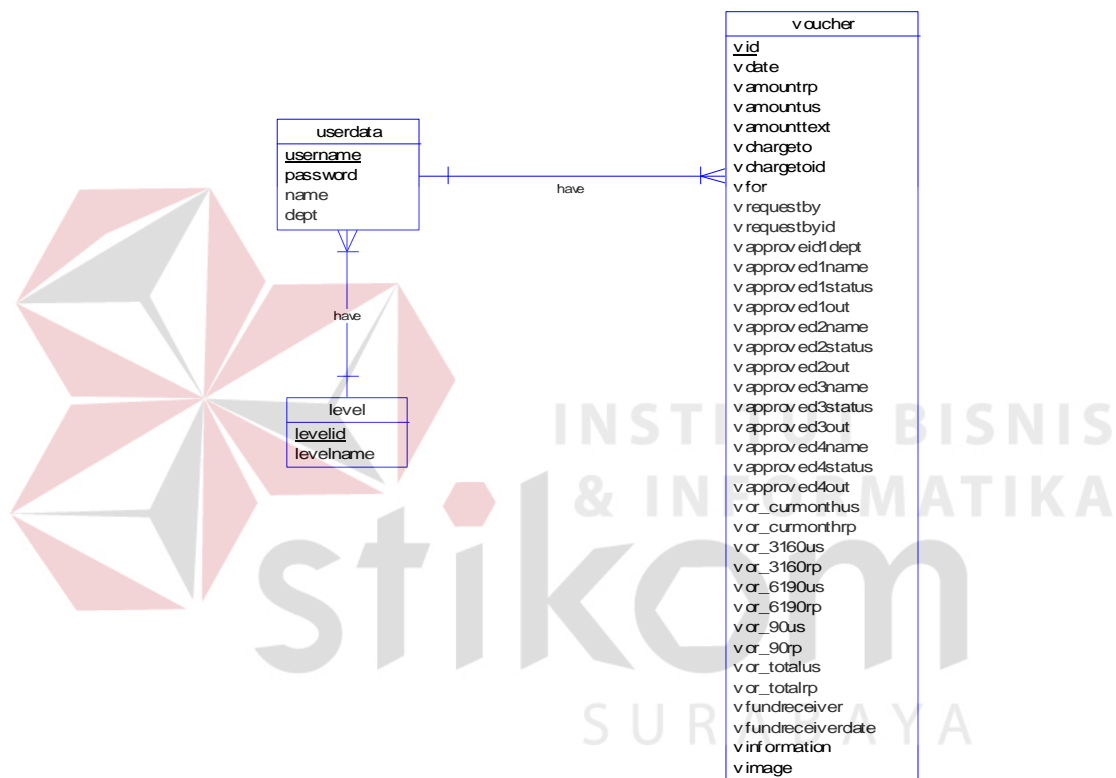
userdata
username
password
name
dept

have

level
levelid
levelname

have

voucher
vid
vdate
vamountrp
vamountus
vamounttext
vchargeto
vchargetoid
vfor
vrequestby
vrequestbyid
vapproveid1dept
vapproved1name
vapproved1status
vapproved1out
vapproved2name
vapproved2status
vapproved2out
vapproved3name
vapproved3status
vapproved3out
vapproved4name
vapproved4status
vapproved4out
vor_curmonthus
vor_curmonthrp
vor_3160us
vor_3160rp
vor_6190us
vor_6190rp
vor_90us
vor_90rp
vor_totalus
vor_totalrp
vfundreceiver
vfundreceiverdate
vinformation
vimage

INSTITUT BISNIS
& INFORMATIKA
stikom
SURABAYA